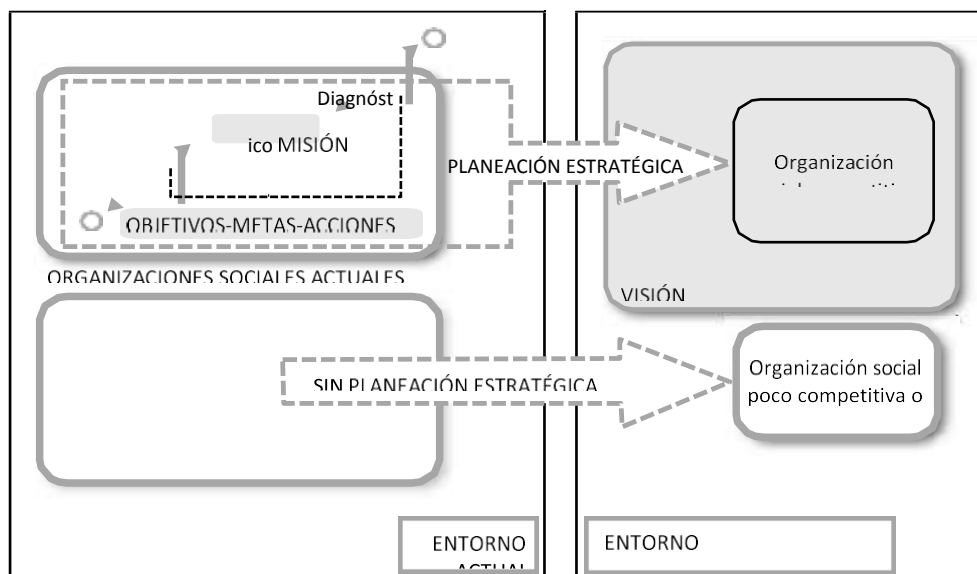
Diagnóst

ico MISIÓN

OBJETIVOS-METAS-ACCIONES

ORGANIZACIONES SOCIALES ACTUALES

PLANEACIÓN ESTRATÉGICA

Organización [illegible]

VISIÓN

SIN PLANEACIÓN ESTRATÉGICA

Organización social poco competitiva o

ENTORNO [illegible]

ENTORNO